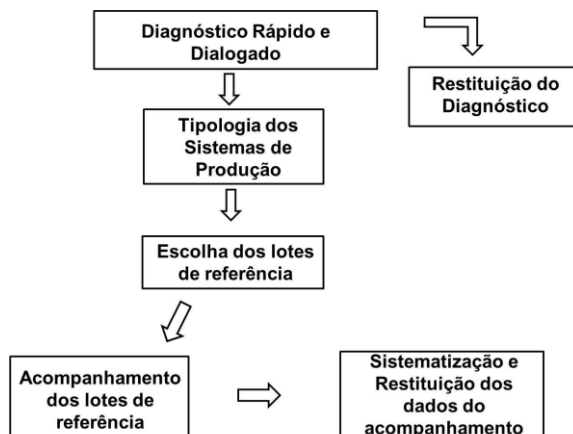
Diagnóstico Rápido e Dialogado

Restituição do Diagnóstico

Tipologia dos Sistemas de Produção

Escolha dos lotes de referência

Acompanhamento dos lotes de referência

Sistematização e Restituição dos dados do acompanhamento